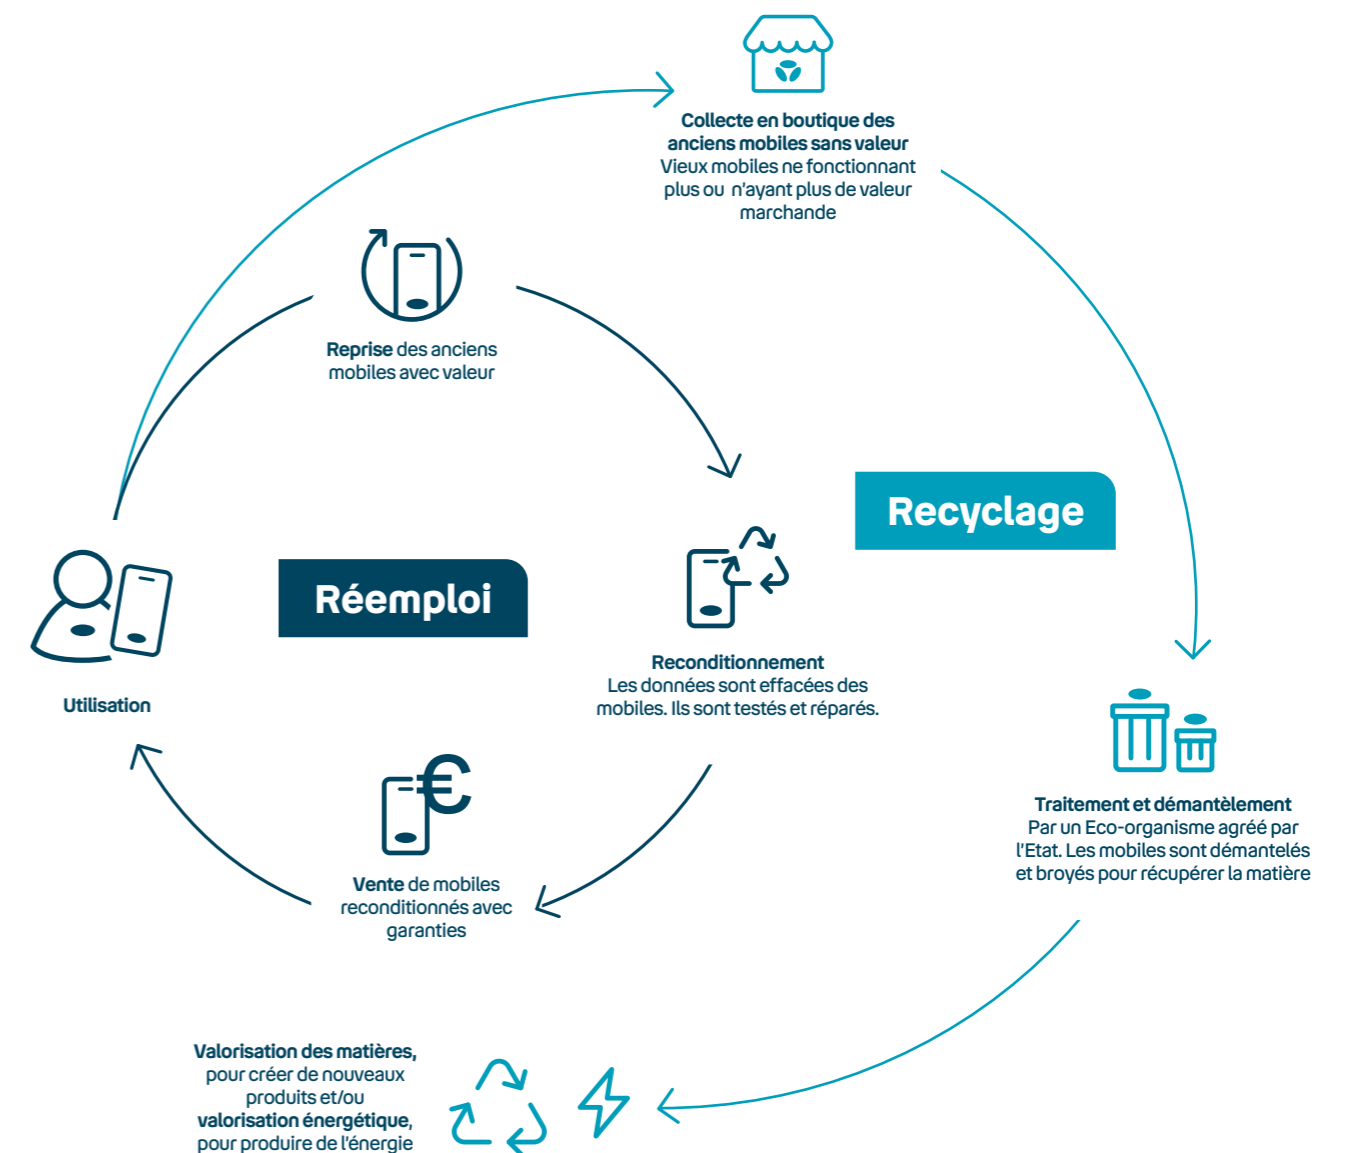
Collecte en boutique des anciens mobiles sans valeur
Vieux mobiles ne fonctionnant plus ou n'ayant plus de valeur marchande

Reprise des anciens mobiles avec valeur

Recyclage

Réemploi

Utilisation

Reconditionnement
Les données sont effacées des mobiles. Ils sont testés et réparés.

Traitement et démantèlement
Par un Eco-organisme agréé par l'Etat. Les mobiles sont démantelés et broyés pour récupérer la matière

Vente de mobiles reconditionnés avec garanties

Valorisation des matières, pour créer de nouveaux produits et/ou valorisation énergétique, pour produire de l'énergie